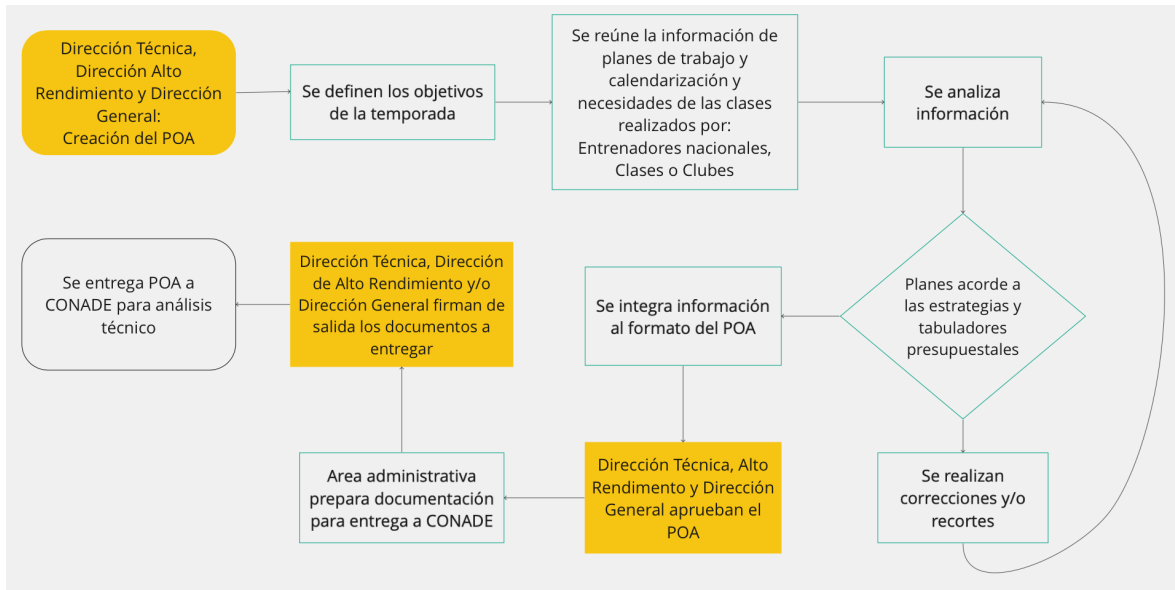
Dirección Técnica, Dirección Alto Rendimiento y Dirección General: Creación del POA

Se definen los objetivos de la temporada

Se reúne la información de planes de trabajo y calendarización y necesidades de las clases realizados por: Entrenadores nacionales, Clases o Clubes

Se analiza información

Planes acorde a las estrategias y tabuladores presupuestales

Se realizan correcciones y/o recortes

Se integra información al formato del POA

Dirección Técnica, Alto Rendimiento y Dirección General aprueban el POA

Area administrativa prepara documentación para entrega a CONADE

Dirección Técnica, Dirección de Alto Rendimiento y/o Dirección General firman de salida los documentos a entregar

Se entrega POA a CONADE para análisis técnico